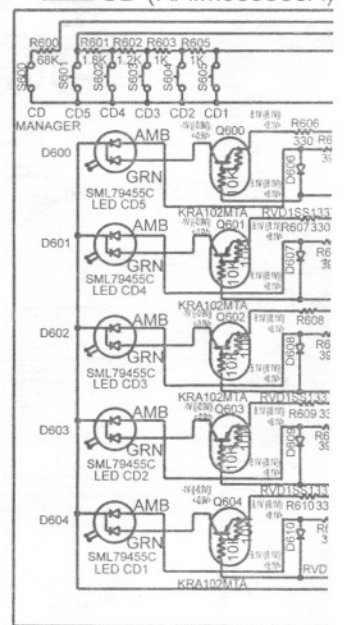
CD (A-...

R600 68K
R601 1.8K
R602 1.2K
R603 1K
R605 1K
S600
S601
S602
S603
S604
S605
CD MANAGER
CD5
CD4
CD3
CD2
CD1

D600
AMB
GRN
SML79455C LED CD5
Q600
10K
10K
KRA102MTA
R606 330
D606
RVD1SS133

D601
AMB
GRN
SML79455C LED CD4
Q601
10K
10K
KRA102MTA
R607 330
D607

D602
AMB
GRN
SML79455C LED CD3
Q602
10K
10K
KRA102MTA
R608
D608
RVD1SS133

D603
AMB
GRN
SML79455C LED CD2
Q603
10K
10K
R609 33
D609
RVD1SS133

D604
AMB
GRN
SML79455C LED CD1
Q604
10K
10K
KRA102MTA
R610 33
D610
RVD